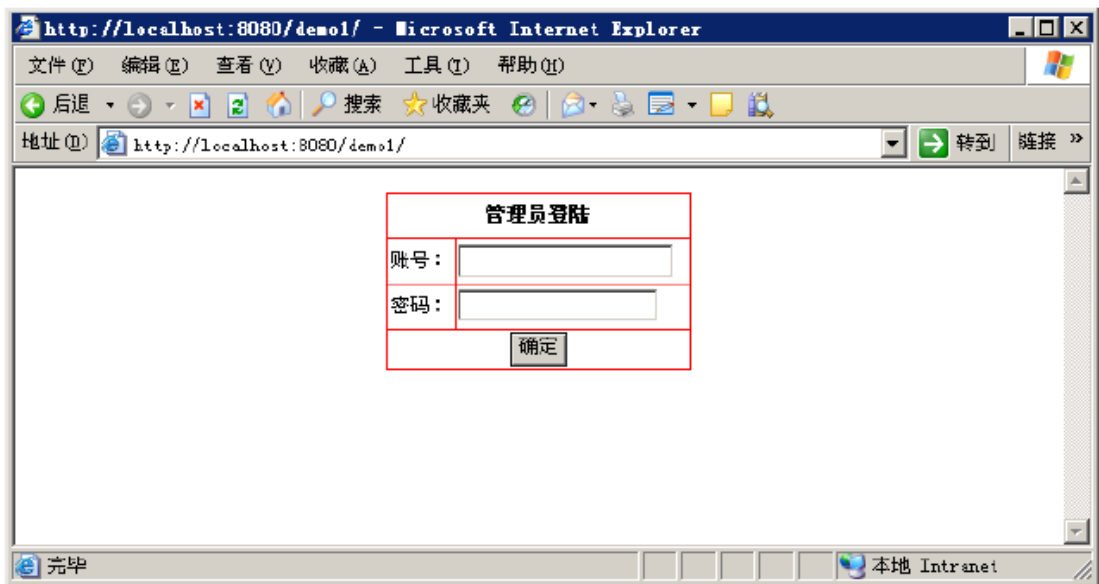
http://localhost:8080/demo1/ - Microsoft Internet Explorer

文件(F) 编辑(E) 查看(V) 收藏(A) 工具(T) 帮助(H)

后退 搜索 收藏夹

地址(D) http://localhost:8080/demo1/ 转到 链接 »

| 管理员登陆 | |
|---|---|
| 账号： | |
| 密码： | |
| 确定 | |

完毕 本地 Intranet